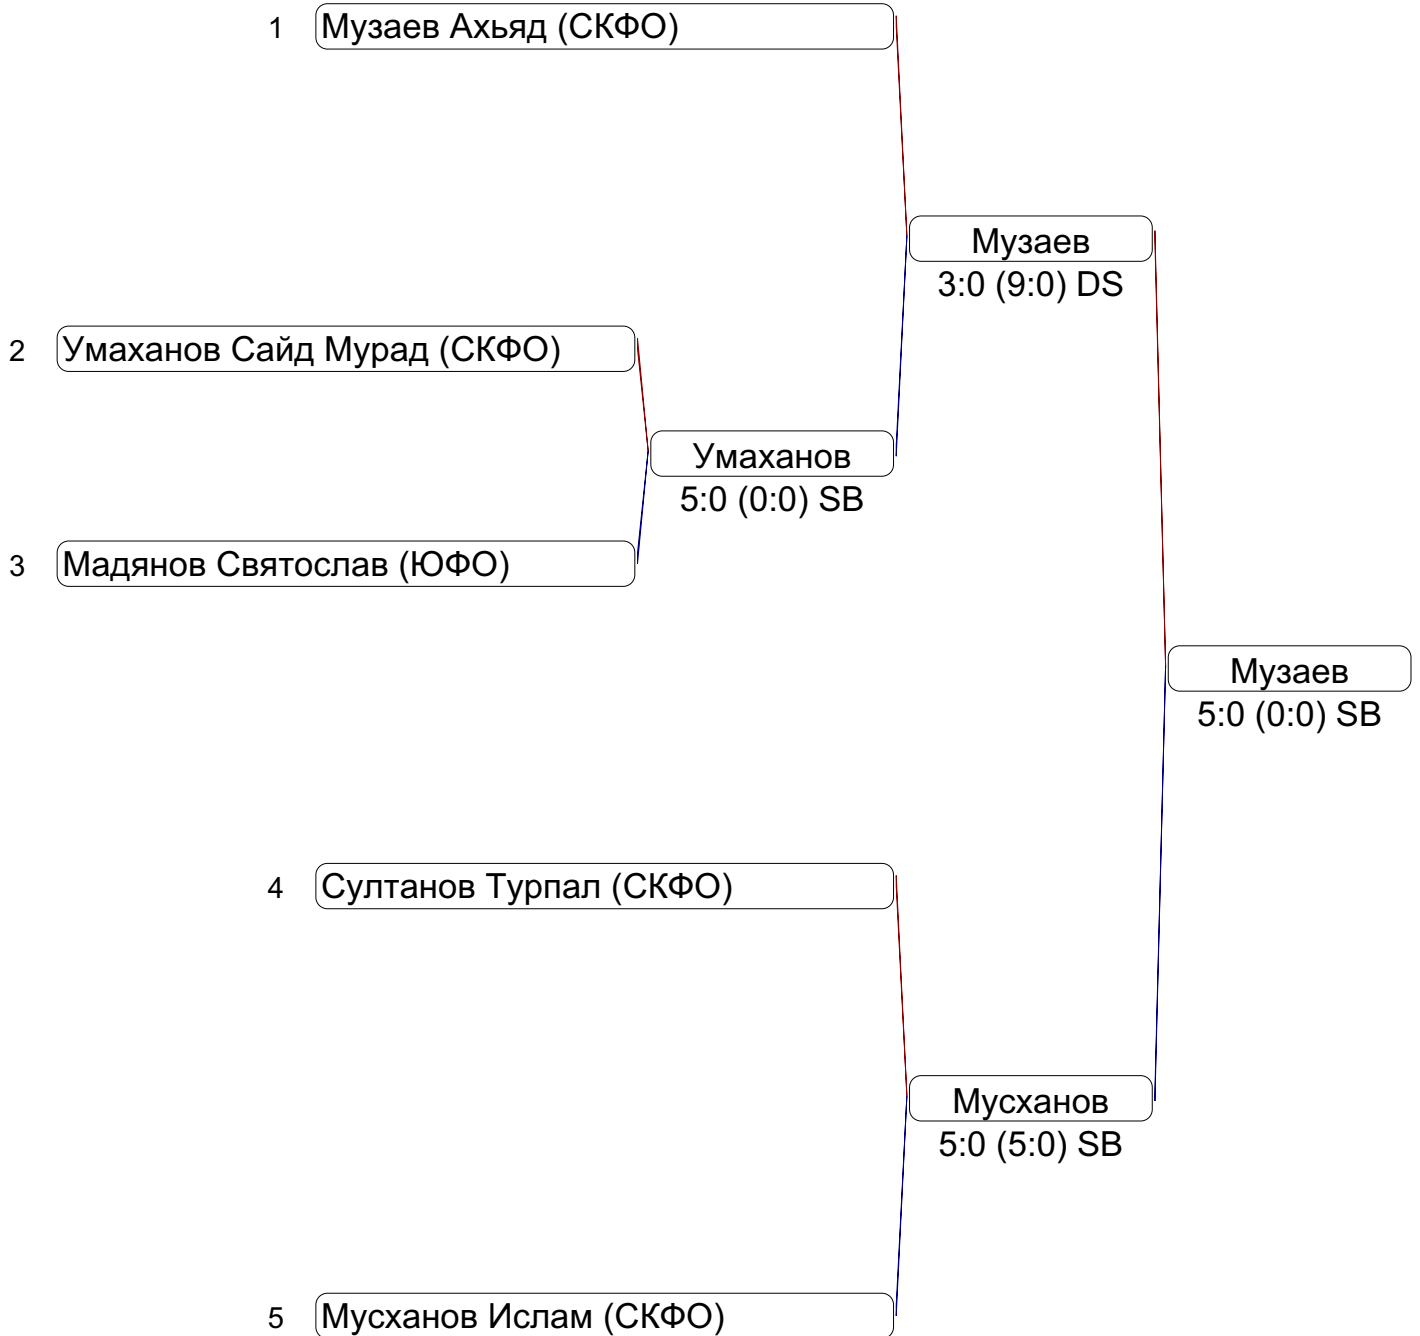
1 Музаев Ахьяд (СКФО)

Музаев
3:0 (9:0) DS

2 Умаханов Сайд Мурад (СКФО)

Умаханов
5:0 (0:0) SB

3 Мадянов Святослав (ЮФО)

Музаев
5:0 (0:0) SB

4 Султанов Турпал (СКФО)

Мусханов
5:0 (5:0) SB

5 Мусханов Ислам (СКФО)